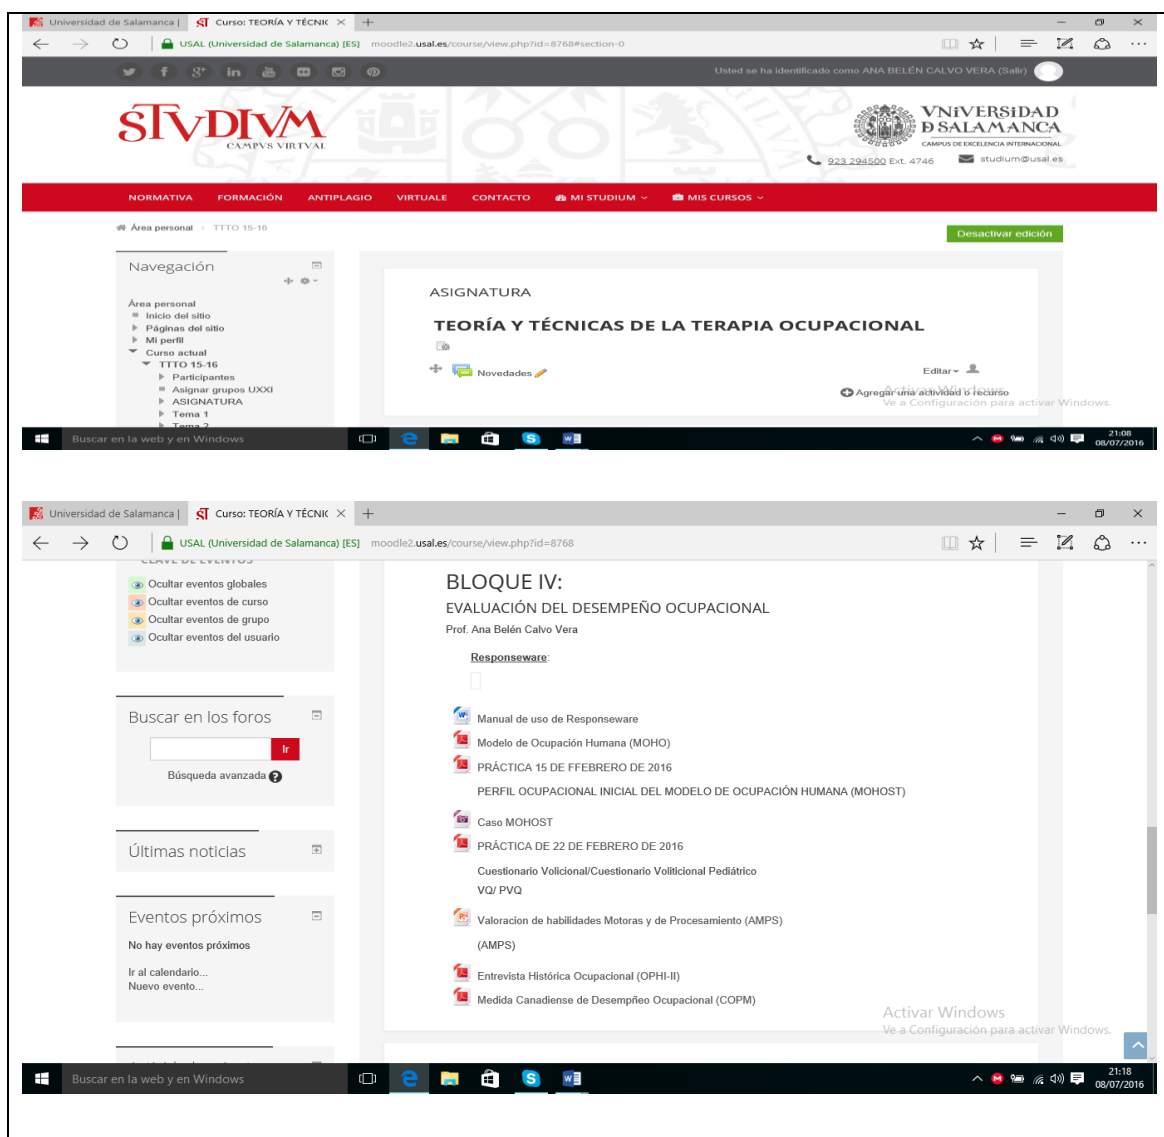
Universidad de Salamanca | Curso: TEORÍA Y TÉCNIC ×

USAL (Universidad de Salamanca) [ES] moodle2.usal.es/course/view.php?id=8768#section-0

Usted se ha identificado como ANA BELÉN CALVO VERA (Salir)

STVDIVM CAMPVS VIRTVAL

VNIVERSIDAD D SALAMANCA CAMPUS DE EXCELENCIA INTERNACIONAL

923 294500 Ext. 4746 studium@usal.es

NORMATIVA FORMACIÓN ANTIPLAGIO VIRTUALE CONTACTO MI STUDIUM MIS CURSOS

Área personal › TTTO 15-16

Desactivar edición

Navegación

Área personal
Inicio del sitio
Páginas del sitio
Mi perfil
Curso actual
TTTO 15-16
Participantes
Asignar grupos UXXI
ASIGNATURA
Tema 1
Tema 2

ASIGNATURA

TEORÍA Y TÉCNICAS DE LA TERAPIA OCUPACIONAL

Novedades

Editar

Agregar una actividad o recurso

Activar Windows
Ve a Configuración para activar Windows.

Buscar en la web y en Windows

21:08
08/07/2016

Universidad de Salamanca | Curso: TEORÍA Y TÉCNIC ×

USAL (Universidad de Salamanca) [ES] moodle2.usal.es/course/view.php?id=8768

Ocultar eventos globales
Ocultar eventos de curso
Ocultar eventos de grupo
Ocultar eventos del usuario

Buscar en los foros

Ir

Búsqueda avanzada

Últimas noticias

Eventos próximos

No hay eventos próximos

Ir al calendario...
Nuevo evento...

BLOQUE IV:

EVALUACIÓN DEL DESEMPEÑO OCUPACIONAL

Prof. Ana Belén Calvo Vera

Responseware:

Manual de uso de Responseware

Modelo de Ocupación Humana (MOHO)

PRÁCTICA 15 DE FFEBRERO DE 2016

PERFIL OCUPACIONAL INICIAL DEL MODELO DE OCUPACIÓN HUMANA (MOHOST)

Caso MOHOST

PRÁCTICA DE 22 DE FEBRERO DE 2016

Cuestionario Volicional/Cuestionario VolitICIONAL Pediátrico
VQ/ PVQ

Valoracion de habilidades Motoras y de Procesamiento (AMPS)

(AMPS)

Entrevista Histórica Ocupacional (OPHI-II)

Medida Canadiense de Desempeño Ocupacional (COPM)

Activar Windows
Ve a Configuración para activar Windows.

Buscar en la web y en Windows

21:18
08/07/2016